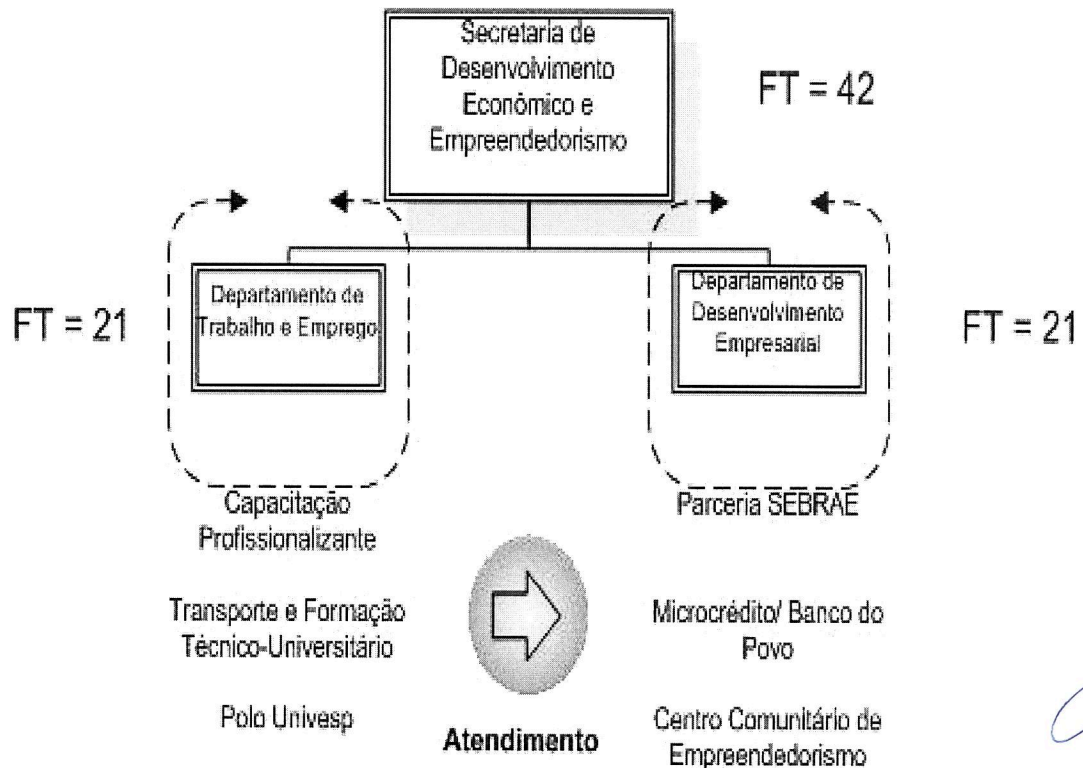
Secretaria de Desenvolvimento Econômico e Empreendedorismo

FT = 42

FT = 21

Departamento de Trabalho e Emprego

Departamento de Desenvolvimento Empresarial

FT = 21

Capacitação Profissionalizante

Transporte e Formação Técnico-Universitário

Polo Univesp

Atendimento

Parceria SEBRAE

Microcrédito/ Banco do Povo

Centro Comunitário de Empreendedorismo